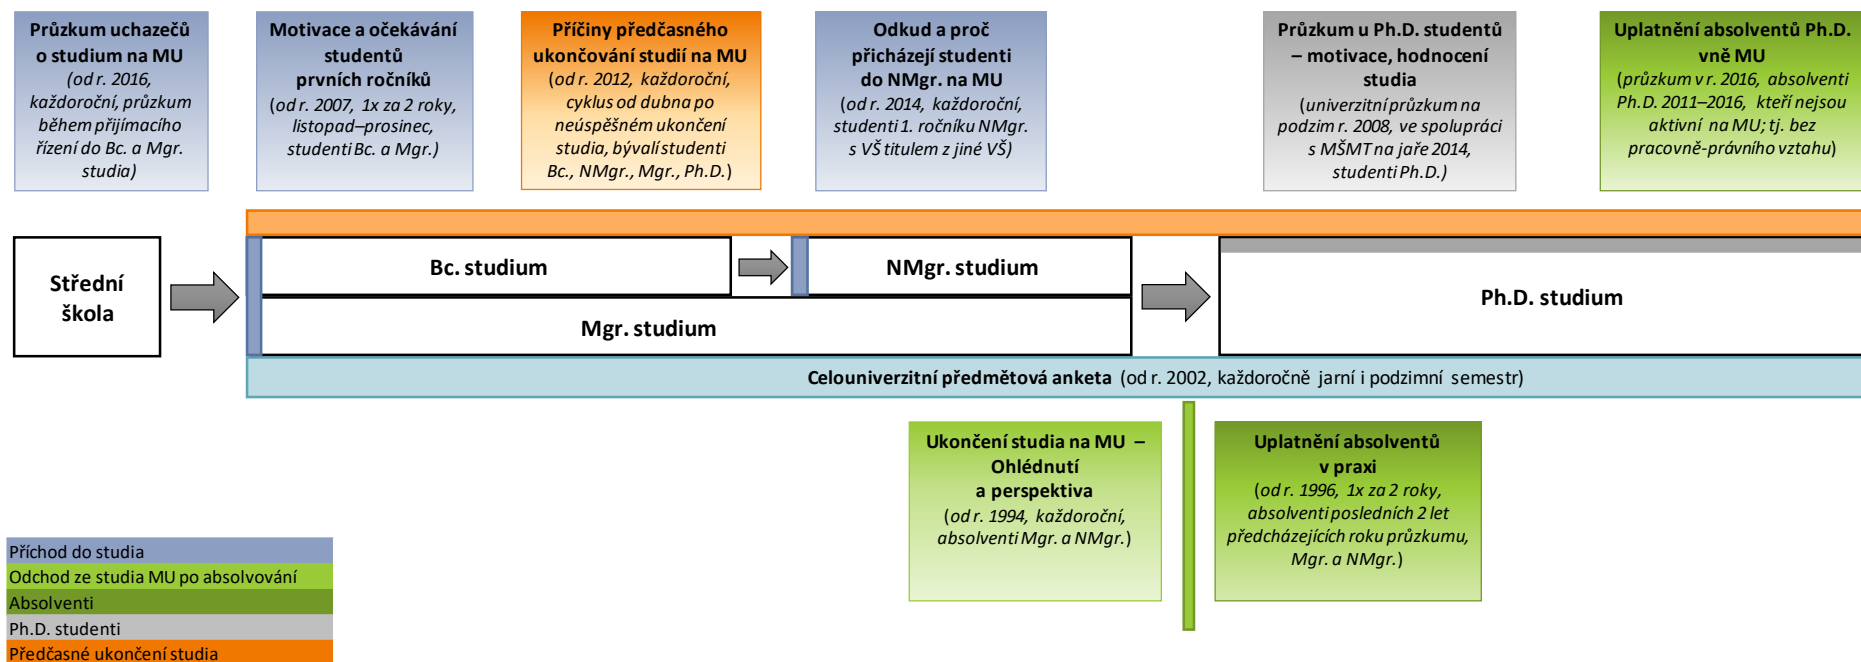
Průzkum uchazečů o studium na MU
(od r. 2016, každoroční, průzkum během přijímacího řízení do Bc. a Mgr. studia)

Motivace a očekávání studentů prvních ročníků
(od r. 2007, 1x za 2 roky, listopad–prosinec, studenti Bc. a Mgr.)

Příčiny předčasného ukončování studií na MU
(od r. 2012, každoroční, cyklus od dubna po neúspěšném ukončení studia, bývalí studenti Bc., NMgr., Mgr., Ph.D.)

Odkud a proč přicházejí studenti do NMgr. na MU
(od r. 2014, každoroční, studenti 1. ročníku NMgr. s VŠ titulem z jiné VŠ)

Průzkum u Ph.D. studentů – motivace, hodnocení studia
(univerzitní průzkum na podzim r. 2008, ve spolupráci s MŠMT na jaře 2014, studenti Ph.D.)

Uplatnění absolventů Ph.D. vně MU
(průzkum v r. 2016, absolventi Ph.D. 2011–2016, kteří nejsou aktivní na MU; tj. bez pracovně-právního vztahu)

Střední škola

Bc. studium

NMgr. studium

Mgr. studium

Ph.D. studium

Celouniverzitní předmětová anketa (od r. 2002, každoročně jarní i podzimní semestr)

Ukončení studia na MU – Ohlédnutí a perspektiva
(od r. 1994, každoroční, absolventi Mgr. a NMgr.)

Uplatnění absolventů v praxi
(od r. 1996, 1x za 2 roky, absolventi posledních 2 let předcházejících roku průzkumu, Mgr. a NMgr.)

Příchod do studia
Odchod ze studia MU po absolvování
Absolventi
Ph.D. studenti
Předčasné ukončení studia